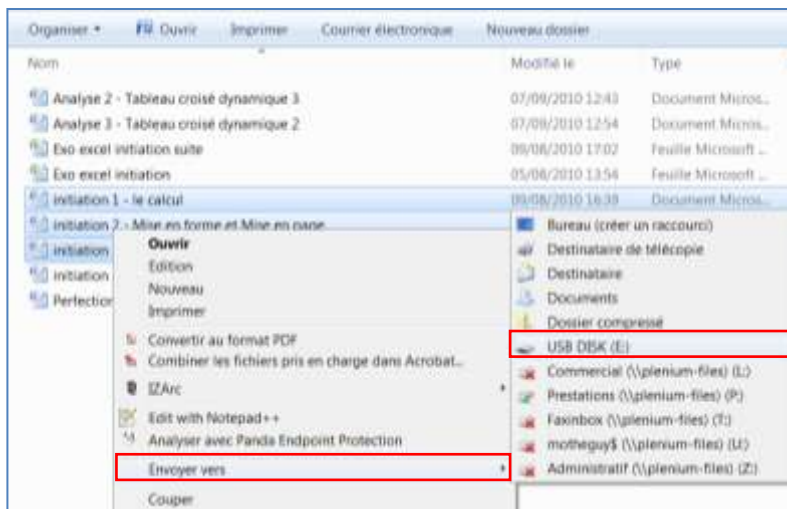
Organiser ▾ Ouvrir Imprimer Courrier électronique Nouveau dossier

Nom Modifié le Type

Analyse 2 - Tableau croisé dynamique 3 07/09/2010 12:43 Document Micros...
Analyse 3 - Tableau croisé dynamique 2 07/09/2010 12:54 Document Micros...
Exo excel initiation suite 09/08/2010 17:02 Feuille Microsoft ...
Exo excel initiation 05/08/2010 13:54 Feuille Microsoft ...
initiation 1 - le calcul 09/08/2010 16:39 Document Micros...
initiation 2 - Mise en forme et Mise en page
initiation
initiation
Perfection

Ouvrir
Edition
Nouveau
Imprimer
Convertir au format PDF
Combiner les fichiers pris en charge dans Acrobat...
IZArc
Edit with Notepad++
Analyser avec Panda Endpoint Protection
Envoyer vers
Couper

Bureau (créer un raccourci)
Destinataire de télécopie
Destinataire
Documents
Dossier compressé
USB DISK (E:)
Commercial (\\plenium-files) (L:)
Prestations (\\plenium-files) (P:)
Faxinbox (\\plenium-files) (T:)
motheguy$ (\\plenium-files) (U:)
Administratif (\\plenium-files) (Z:)